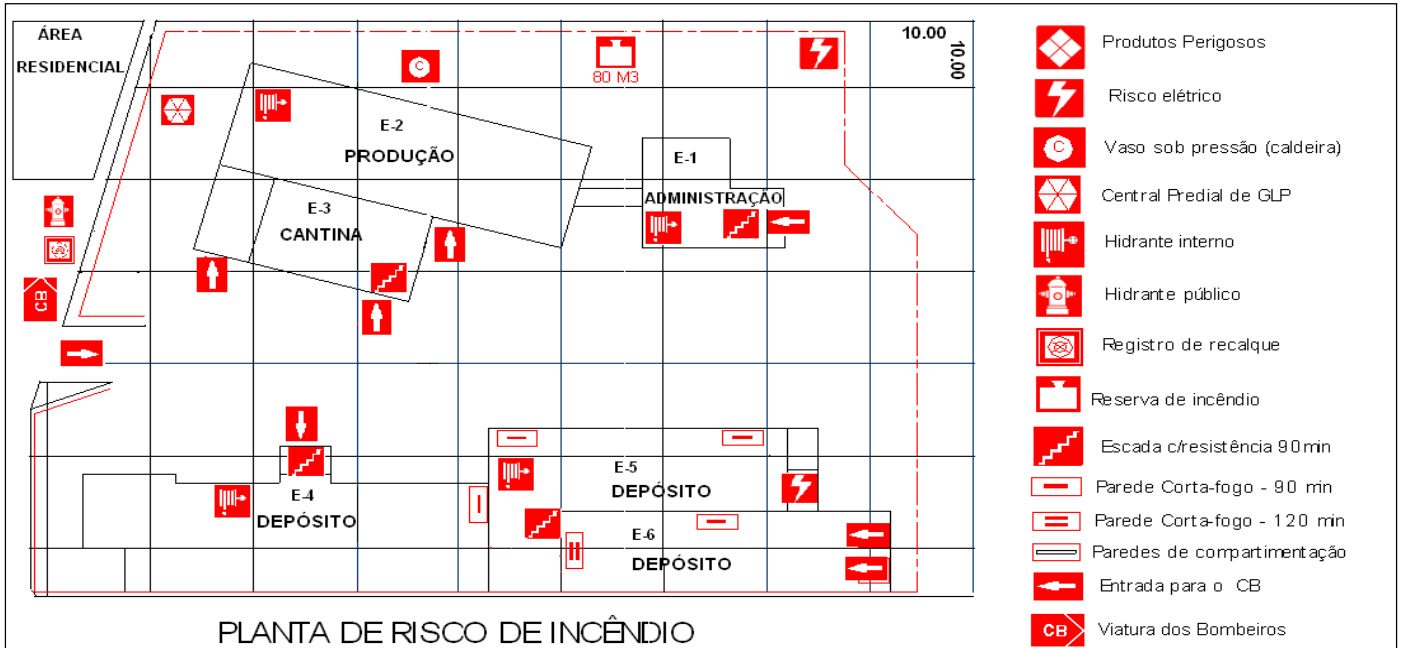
ÁREA RESIDENCIAL

10.00

10.00

80 M3

E-2
PRODUÇÃO

E-1
ADMINISTRAÇÃO

E-3
CANTINA

CB

E-5
DEPÓSITO

E-4
DEPÓSITO

E-6
DEPÓSITO

PLANTA DE RISCO DE INCÊNDIO

Produtos Perigosos
Risco elétrico
Vaso sob pressão (caldeira)
Central Predial de GLP
Hidrante interno
Hidrante público
Registro de recalque
Reserva de incêndio
Escada c/resistência 90min
Parede Corta-fogo - 90 min
Parede Corta-fogo - 120 min
Paredes de compartimentação
Entrada para o CB
CB Viatura dos Bombeiros